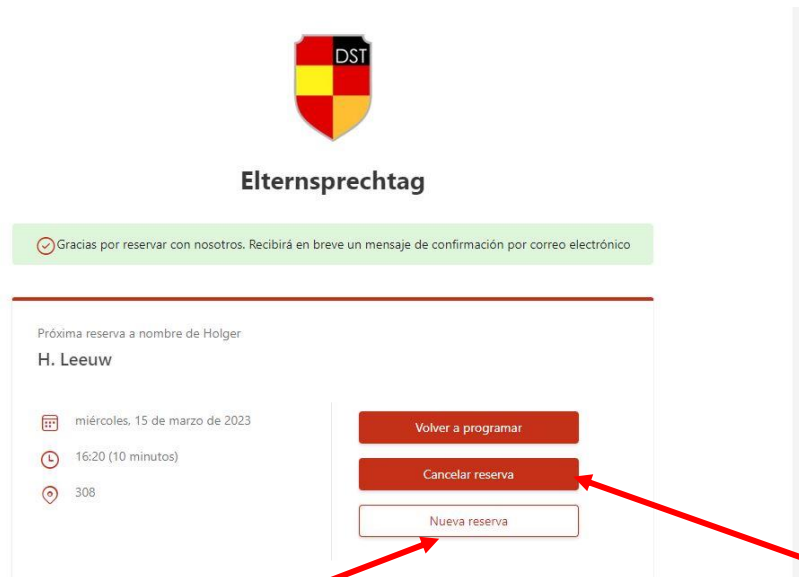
DST

Elternsprechtag

Gracias por reservar con nosotros. Recibirá en breve un mensaje de confirmación por correo electrónico

Próxima reserva a nombre de Holger

H. Leeuw

miércoles, 15 de marzo de 2023

16:20 (10 minutos)

308

Volver a programar

Cancelar reserva

Nueva reserva